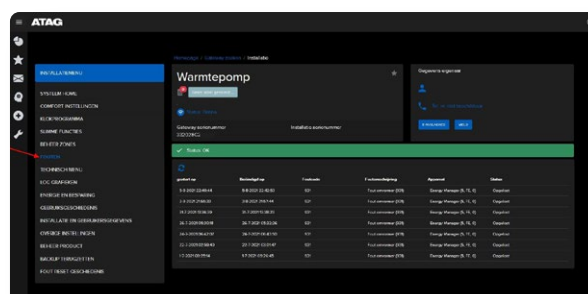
ATAG

Homepage / Gateway details / Installatie

INSTALLATIEMENU

Warmtepomp

SYSTEEM HOME
COMFORT INSTELLINGEN
KLOKPROGRAMMA
SLIMME FUNCTIES
BEHEER ZONES
STORINGEN
TECHNISCH MENU
LOG GRAFIEKEN
ENERGIE-EN VERBRUIK
GEBRUIKSGEGEVENS
INSTALLATIE EN GEBRUIKERSGEGEVENS
OVERIGE INSTELLINGEN
BEHEER PRODUCT
BACKUP TERUGZETTEN
FOUT RESET GESCHIEDENIS

Gateway serienummer
Installatie serienummer

Gegevens eigenaar

Status: OK

| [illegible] | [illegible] | Foutcode | Foutomschrijving | Apparaat | Status |
|---|---|---|---|---|---|
| 5-8-2021 22:48:44 | 8-8-2021 22:48:50 | 101 | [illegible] | Energy Manager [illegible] | Opgelost |
| 3-8-2021 21:06:30 | 3-8-2021 21:07:44 | 101 | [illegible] | Energy Manager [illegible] | Opgelost |
| 14-7-2021 10:36:39 | 14-7-2021 10:38:31 | 101 | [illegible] | Energy Manager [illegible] | Opgelost |
| 26-7-2021 09:20:08 | 26-7-2021 09:22:36 | 101 | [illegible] | Energy Manager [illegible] | Opgelost |
| 24-7-2021 06:42:10 | 24-7-2021 06:42:10 | 101 | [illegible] | Energy Manager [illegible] | Opgelost |
| 22-7-2021 09:58:43 | 22-7-2021 12:01:47 | 101 | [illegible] | Energy Manager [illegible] | Opgelost |
| 17-7-2021 09:29:14 | 17-7-2021 09:26:45 | 101 | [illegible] | Energy Manager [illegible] | Opgelost |